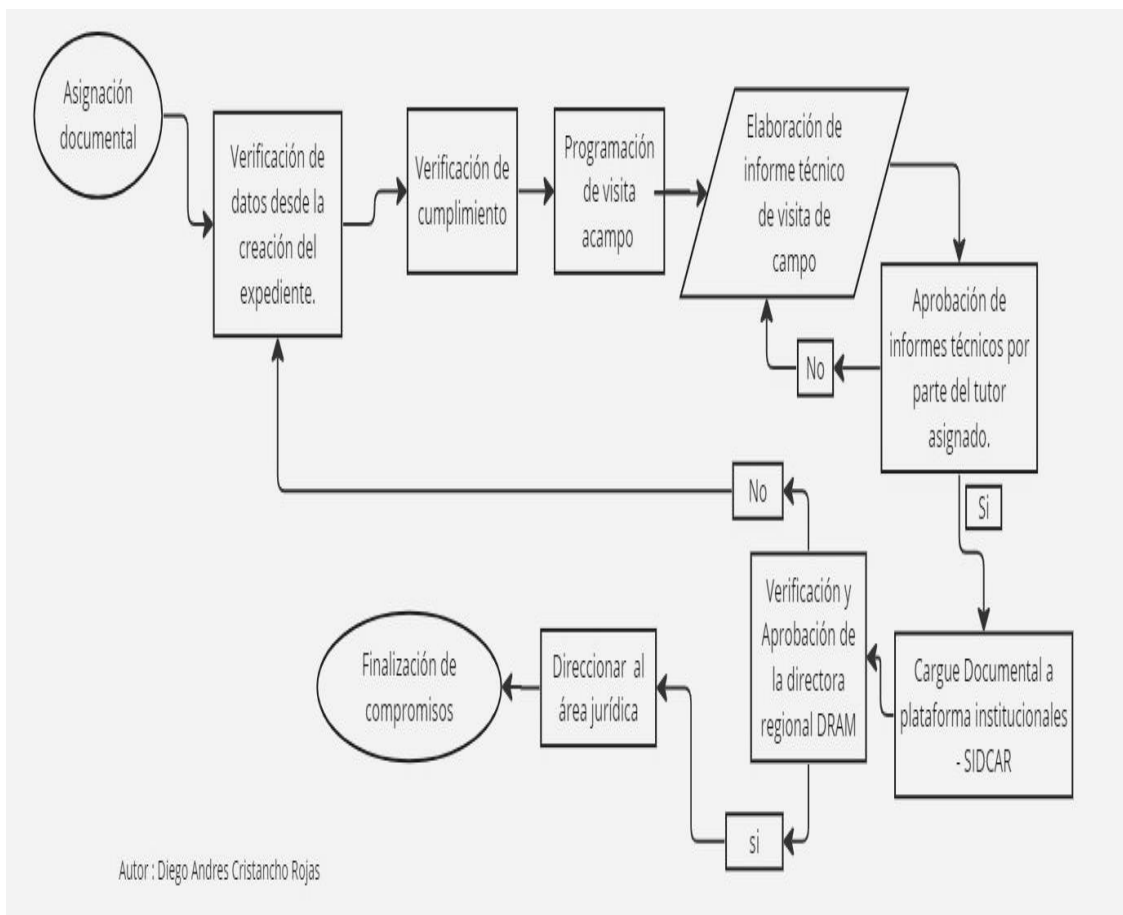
Asignación documental

Verificación de datos desde la creación del expediente.

Verificación de cumplimiento

Programación de visita acampo

Elaboración de informe técnico de visita de campo

Aprobación de informes técnicos por parte del tutor asignado.

No

Si

No

Cargue Documental a plataforma institucionales - SIDCAR

Verificación y Aprobación de la directora regional DRAM

si

Direccionar al área jurídica

Finalización de compromisos

Autor : Diego Andres Cristancho Rojas